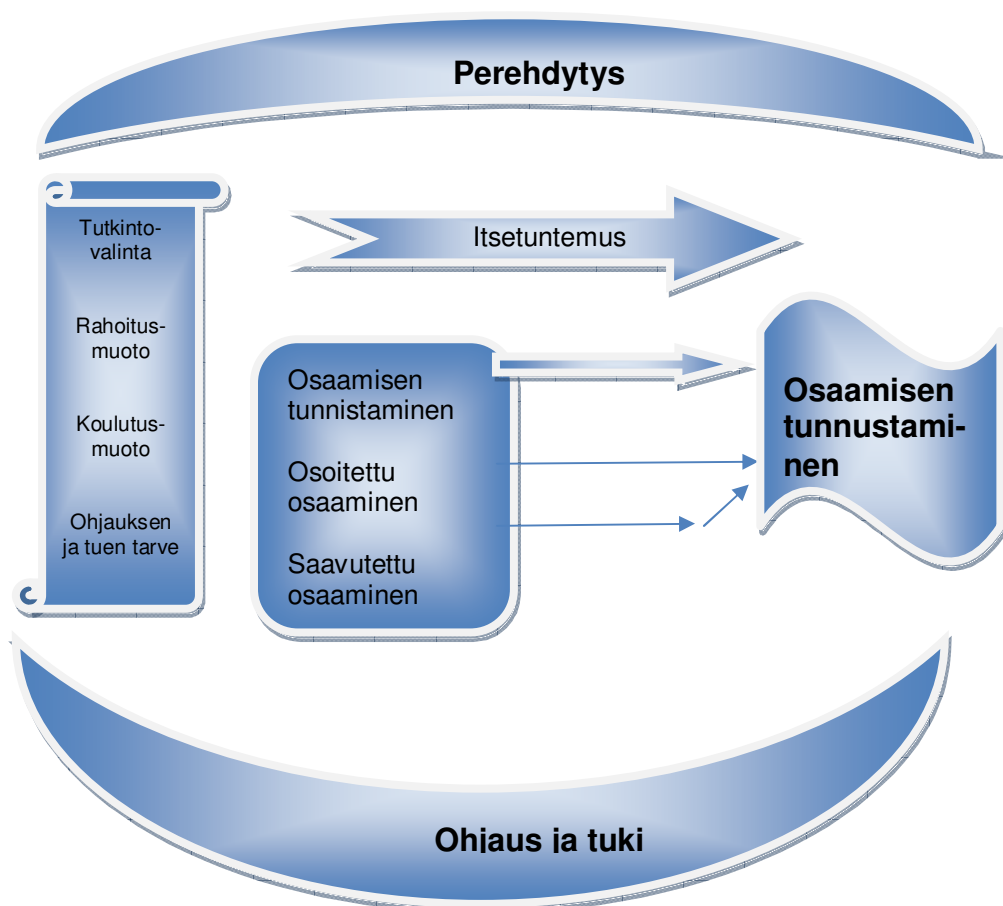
Perehdytys

Tutkintovalinta

Rahoitusmuoto

Koulutusmuoto

Ohjauksen ja tuen tarve

Itsetuntemus

Osaamisen tunnistaminen

Osoitettu osaaminen

Saavutettu osaaminen

Osaamisen tunnustaminen

Ohjaus ja tuki